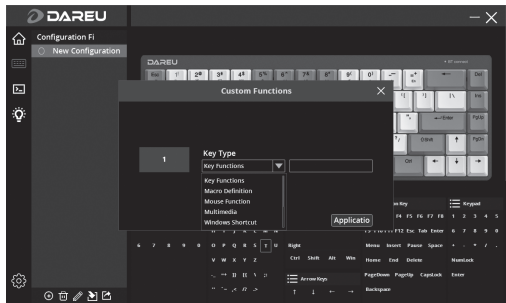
DAREU

Configuration Fi
New Configuration

DAREU

Esc
Del
PgUp
PgDn
Enter
Ctrl

Custom Functions

1

Key Type
Key Functions
Key Functions
Macro Definition
Mouse Function
Multimedia
Windows Shortcut

Applicatio

Keypad
F4 F5 F6 F7 F8
F12 Esc Tab Enter
1 2 3 4 5
6 7 8 9 0
6 7 8 9 0
O P Q R S T U
V W X Y Z
Right
Ctrl Shift Alt Win
Home End Delete
Menu Insert Pause Space
NumLock
Arrow Keys
PageDown PageUp Capslock Enter
Backspace